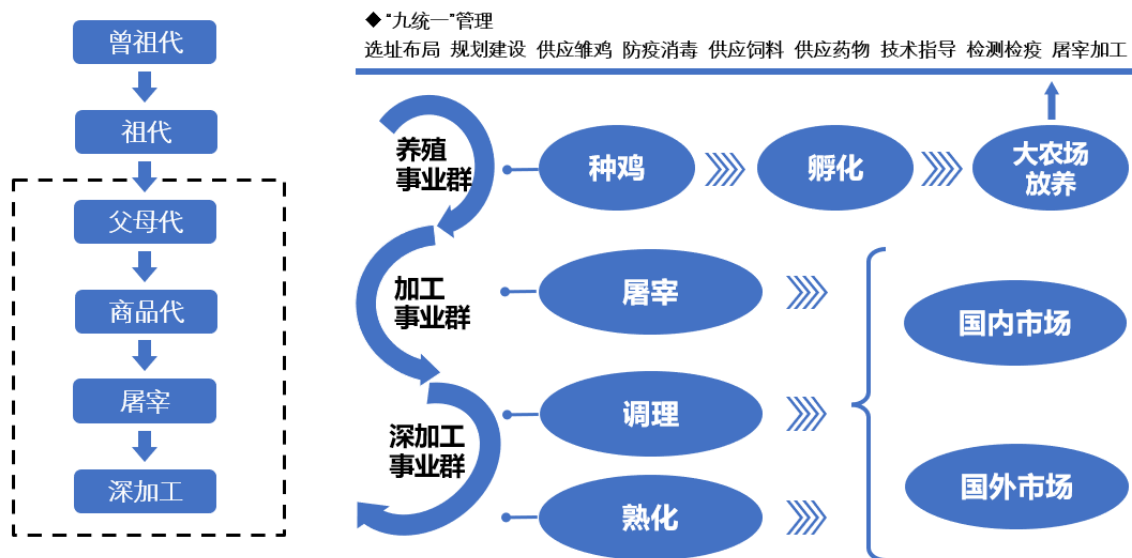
曾祖代

祖代

父母代

商品代

屠宰

深加工

◆"九统一"管理

选址布局 规划建设 供应雏鸡 防疫消毒 供应饲料 供应药物 技术指导 检测检疫 屠宰加工

养殖事业群

种鸡

孵化

大农场放养

加工事业群

屠宰

深加工事业群

调理

熟化

国内市场

国外市场